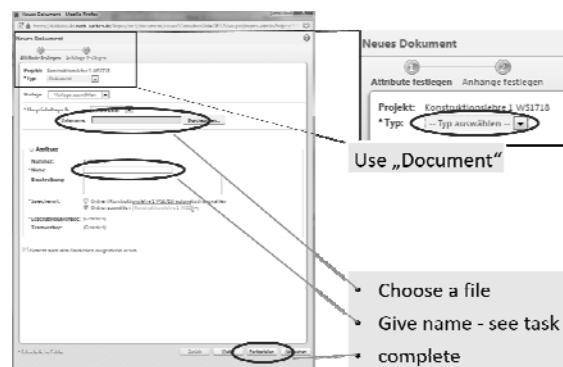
Neues Dokument - Mozilla Firefox

Neues Dokument

Attribute festlegen Anhänge festlegen

Projekt: Konstruktionslehre 1 WS1718
*Typ: Dokument

Vorlage: Vorlage auswählen

Dateiname: Durchsuchen...

Attribute
Nummer:
*Name:
Beschreibung:

Zurück Weiter Fertigstellen Abbrechen

Neues Dokument

Attribute festlegen Anhänge festlegen

Projekt: Konstruktionslehre 1 WS1718
*Typ: -- Typ auswählen --

Use „Document"

• Choose a file
• Give name - see task
• complete